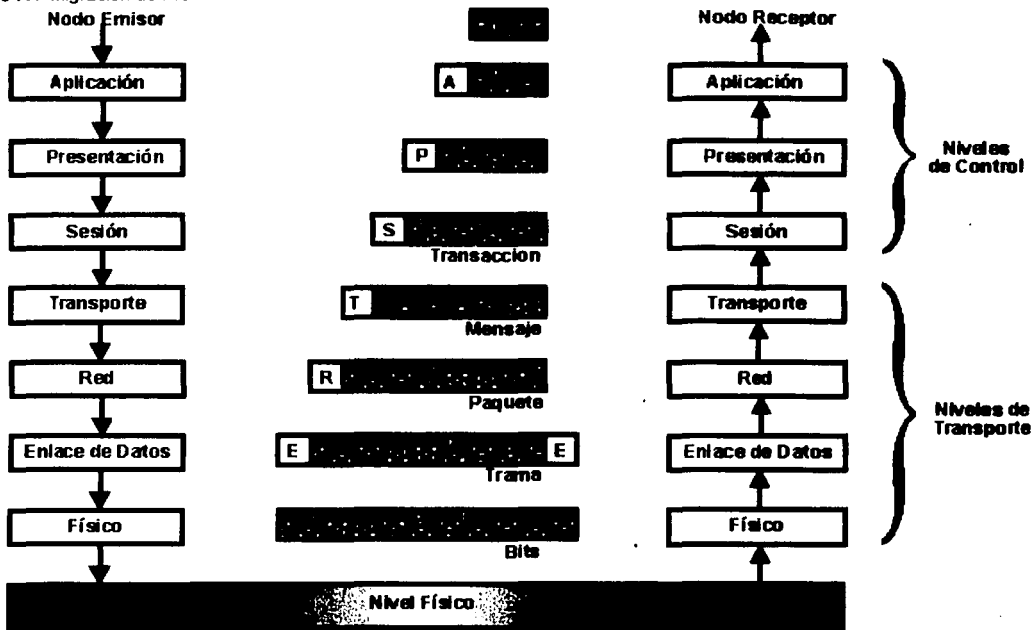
Nodo Emisor

Aplicación

Presentación

Sesión

Transporte

Red

Enlace de Datos

Físico

A

P

S

Transaccion

T

Mensaje

R

Paquete

E

E

Trama

Bits

Nodo Receptor

Aplicación

Presentación

Sesión

Transporte

Red

Enlace de Datos

Físico

Niveles de Control

Niveles de Transporte

Nivel Físico